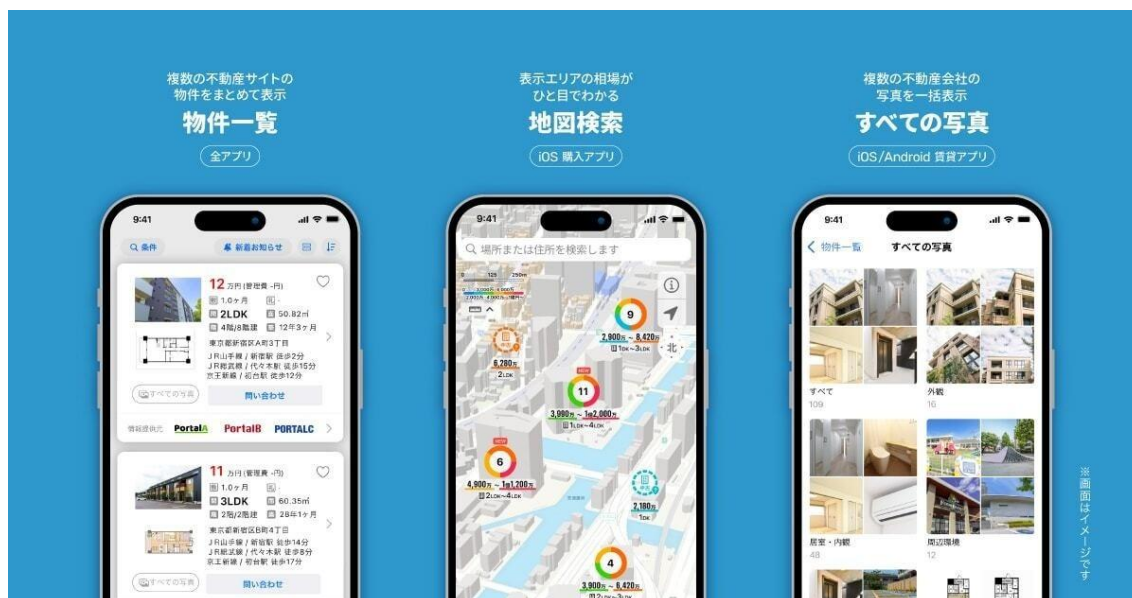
複数の不動産サイトの
物件をまとめて表示
物件一覧
全アプリ

表示エリアの相場が
ひと目でわかる
地図検索
iOS 購入アプリ

複数の不動産会社の
写真を一括表示
すべての写真
iOS/Android 賃貸アプリ

9:41
条件
新着お知らせ
12 万円(管理費 -円)
1.0ヶ月
2LDK
50.82㎡
4階/8階建
12年3ヶ月
東京都新宿区A町3丁目
JR山手線 / 新宿駅 徒歩2分
JR総武線 / 代々木駅 徒歩15分
京王新線 / 初台駅 徒歩12分
すべての写真
問い合わせ
情報提供元 PortalA PortalB PORTALC
11 万円(管理費 -円)
1.0ヶ月
3LDK
60.35㎡
2階/2階建
28年1ヶ月
東京都新宿区B町4丁目
JR山手線 / 新宿駅 徒歩14分
JR総武線 / 代々木駅 徒歩8分
京王新線 / 初台駅 徒歩17分
すべての写真
問い合わせ

9:41
場所または住所を検索します
9
2,900万 ~ 8,420万
1DK~3LDK
北
6,280万
2LDK
11
3,900万 ~ 1億2,000万
1LDK~4LDK
6
4,900万 ~ 1億1,200万
2DK~4LDK
2,180万
1DK
4
3,900万 ~ 6,420万

9:41
物件一覧
すべての写真
すべて
109
外観
16
居室・内観
48
周辺環境
12

※画面はイメージです